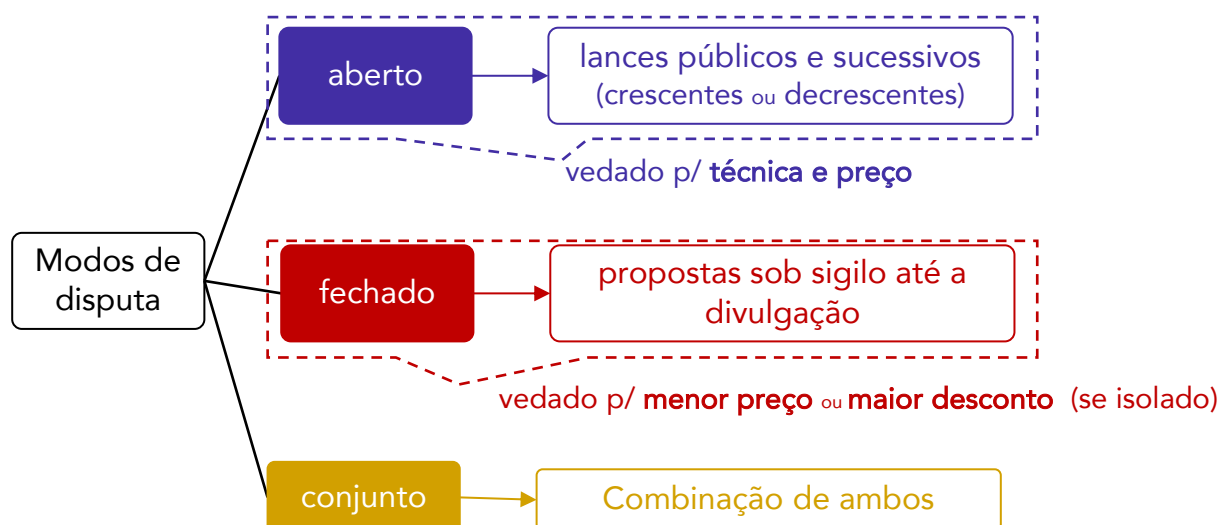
Modos de disputa

aberto

lances públicos e sucessivos (crescentes ou decrescentes)

vedado p/ técnica e preço

fechado

propostas sob sigilo até a divulgação

vedado p/ menor preço ou maior desconto (se isolado)

conjunto

Combinação de ambos